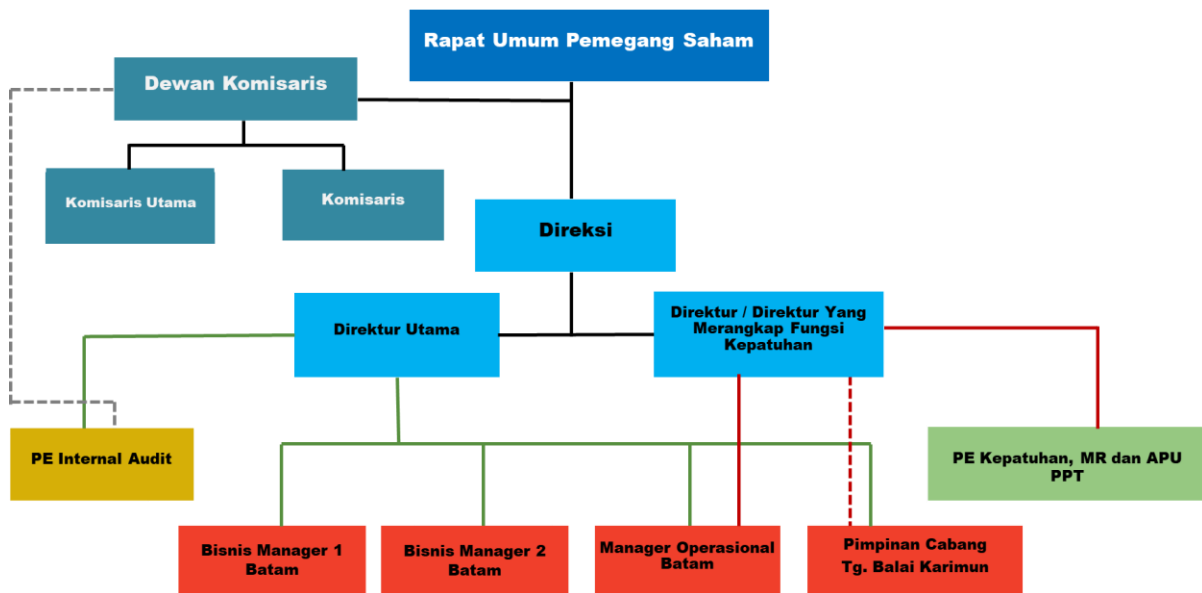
Rapat Umum Pemegang Saham

Dewan Komisaris

Komisaris Utama

Komisaris

Direksi

Direktur Utama

Direktur / Direktur Yang Merangkap Fungsi Kepatuhan

PE Internal Audit

PE Kepatuhan, MR dan APU PPT

Bisnis Manager 1 Batam

Bisnis Manager 2 Batam

Manager Operasional Batam

Pimpinan Cabang Tg. Balai Karimun